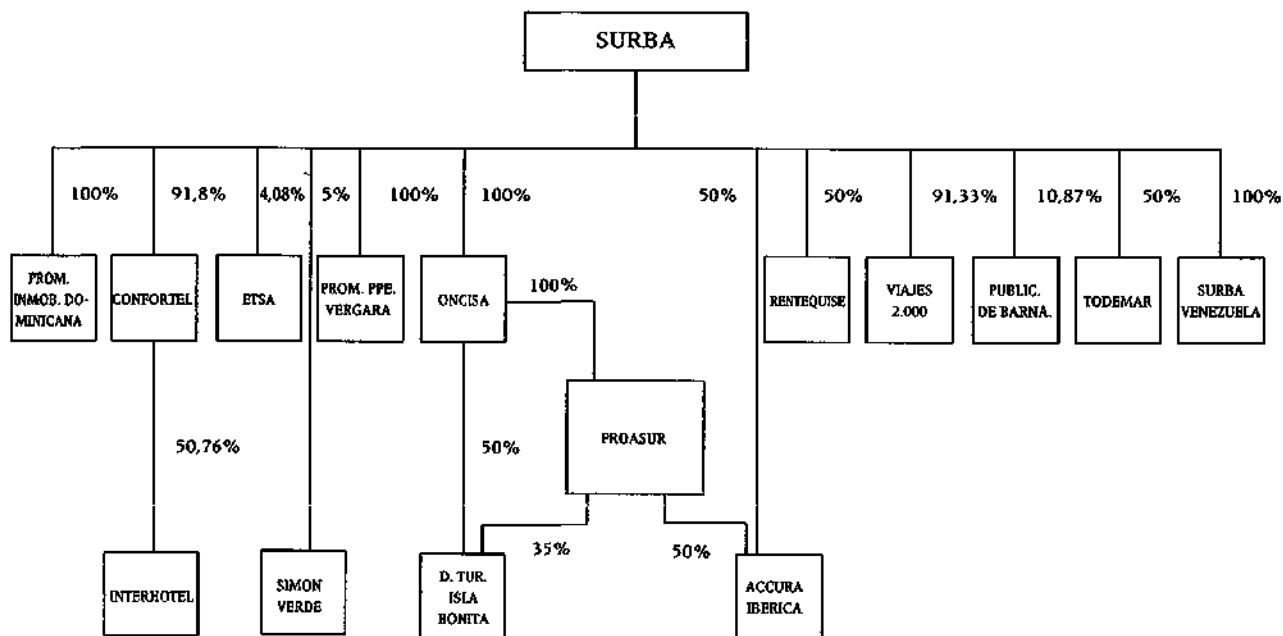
SURBA

100%
91,8%
4,08%
5%
100%
100%
50%
50%
91,33%
10,87%
50%
100%

PROM. INMOB. DOMINICANA
CONFORTEL
ETSA
PROM. PPE. VERGARA
ONCISA
100%
RENTEQUISE
VIAJES 2.000
PUBLIC. DE BARNA.
TODEMAR
SURBA VENEZUELA

50,76%
50%
PROASUR

35%
50%

INTERHOTEL
SIMON VERDE
D. TUR. ISLA BONITA
ACCURA IBERICA